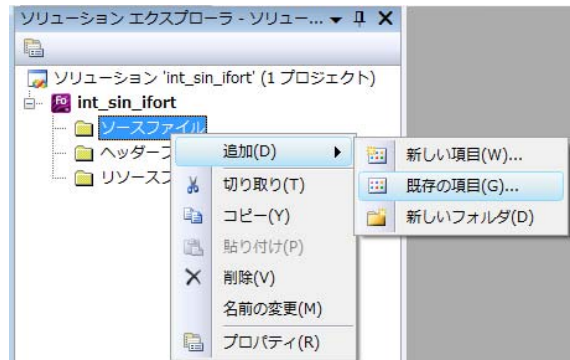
ソリューション エクスプローラ - ソリュー... ▾ ⊥ ✕

ソリューション 'int_sin_ifort' (1 プロジェクト)
int_sin_ifort
ソースファイル
ヘッダーフ
リソースフ

追加(D)
切り取り(T)
コピー(Y)
貼り付け(P)
削除(V)
名前の変更(M)
プロパティ(R)

新しい項目(W)...
既存の項目(G)...
新しいフォルダ(D)